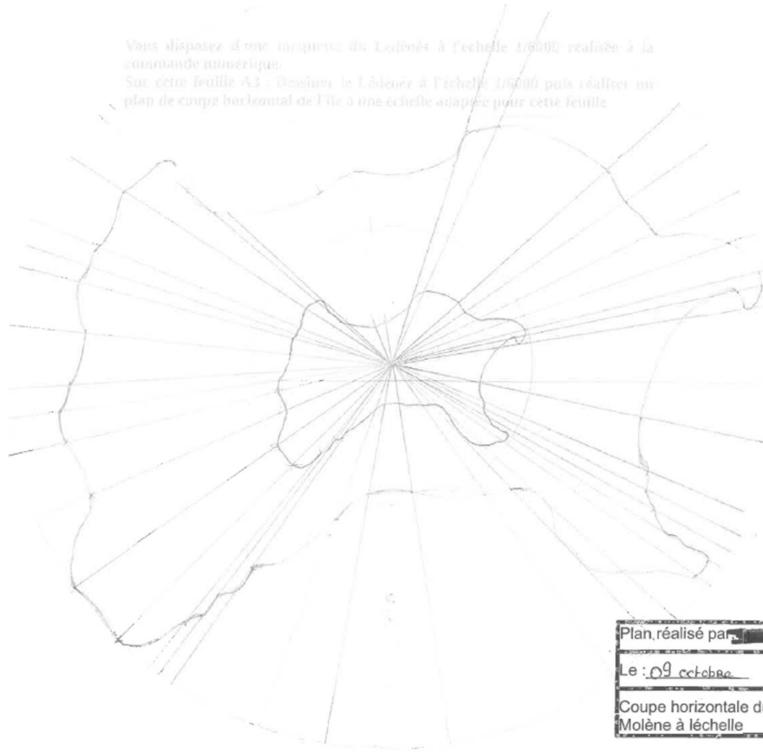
Vous disposez d'une maquette du Ledenez à l'échelle 1/6000 réalisée à la commande numérique.
Sur cette feuille A3 : Dessiner le Ledenez à l'échelle 1/6000 puis réaliser un plan de coupe horizontal de l'île à une échelle adaptée pour cette feuille

Plan réalisé par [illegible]

Le : 09 octobre

Coupe horizontale d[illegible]
Molène à léchelle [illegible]